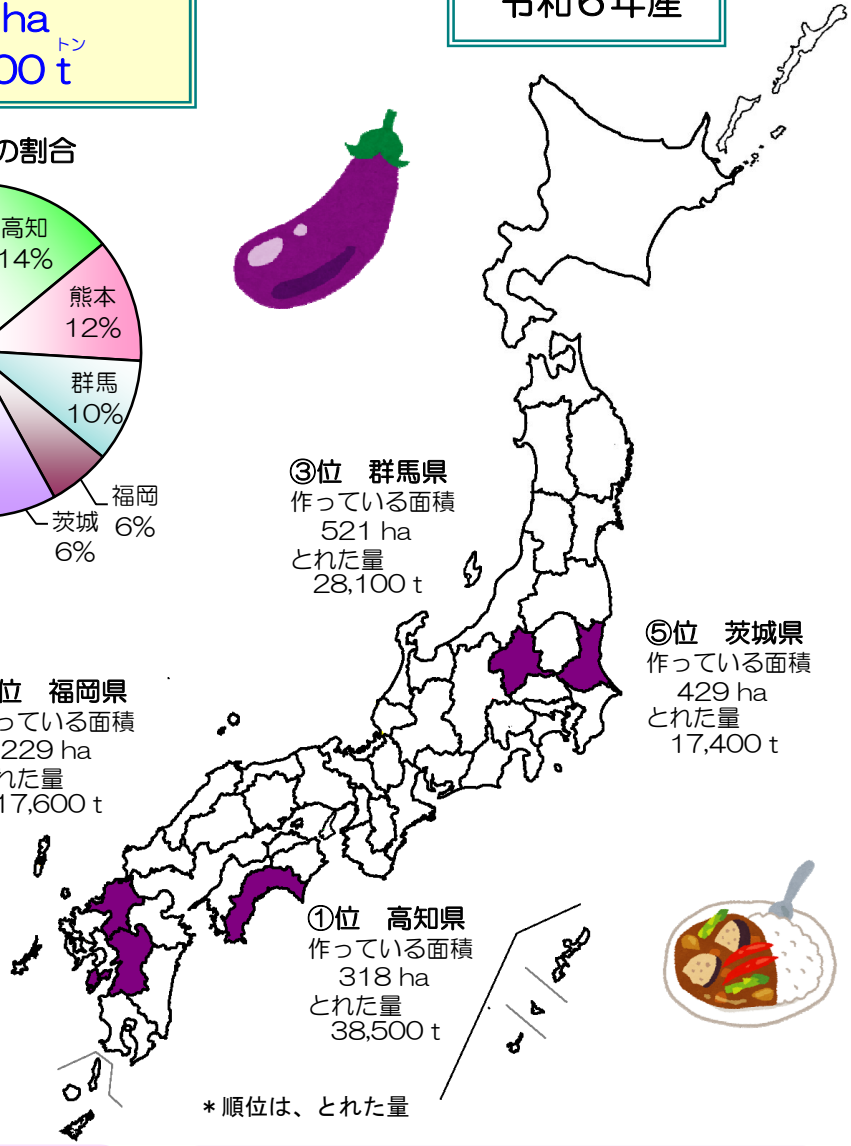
ha
トン
00 t

令和6年産

の割合

高知
14%
熊本
12%
群馬
10%
福岡
6%
茨城
6%

③位 群馬県
作っている面積
521 ha
とれた量
28,100 t

⑤位 茨城県
作っている面積
429 ha
とれた量
17,400 t

位 福岡県
っている面積
229 ha
れた量
17,600 t

①位 高知県
作っている面積
318 ha
とれた量
38,500 t

＊順位は、とれた量